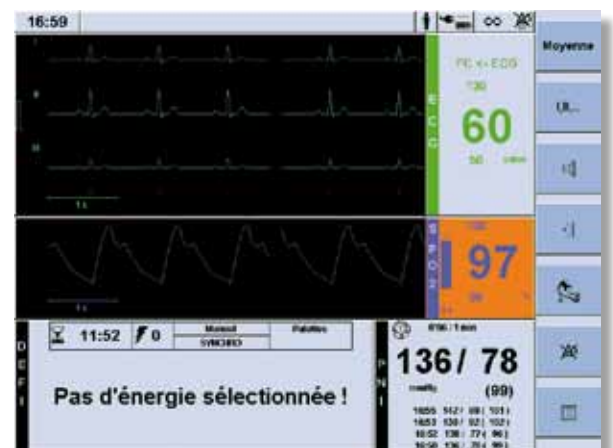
16:59

Moyenne

UL...

I
II
III

1 s

E
C
G

FC <- ECG
130
60
50 c/min

S
P
O
2

100
97
90

1 s

D
E
F
I

11:52 0
Manuel
SYNCHRO
Palettes

Pas d'énergie sélectionnée !

P
N
I

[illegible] / 1 min
136/ 78
mmHg (99)
16:55 142/ 89( 101)
16:53 139/ 92( 102)
16:52 138/ 77( 96)
16:50 136/ 78( 99)